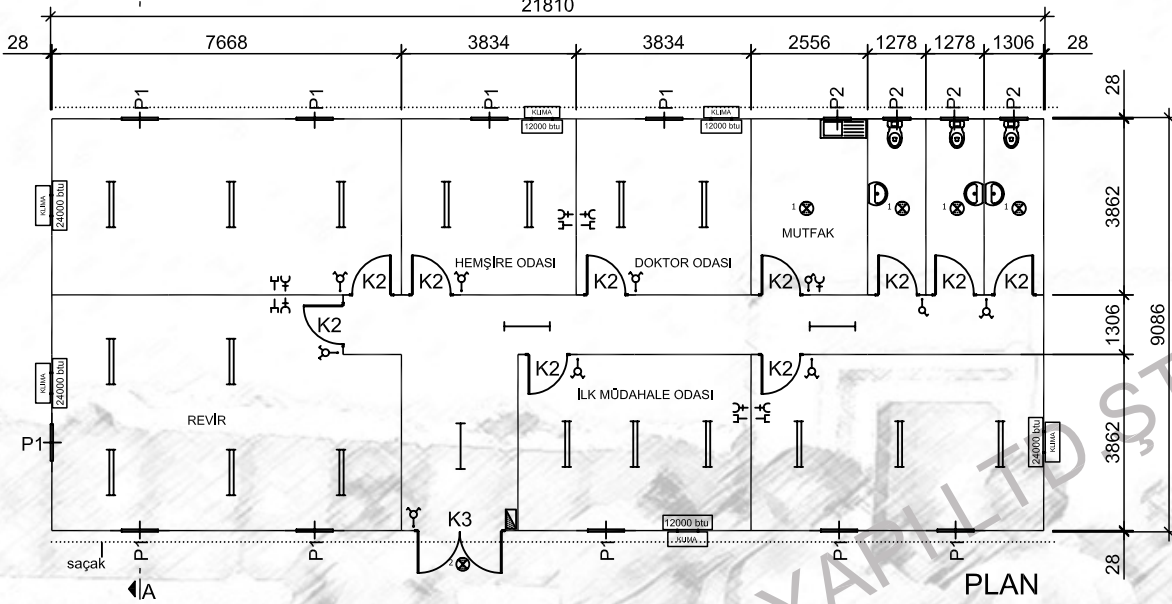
21810

28 7668 3834 3834 2556 1278 1278 1306 28

P1 P1 P1 KLIMA 12000 btu P1 KLIMA 12000 btu P2 P2 P2 P2

28

KLIMA 24000 btu

3862

MUTFAK

HEMŞİRE ODASI

DOKTOR ODASI

K2 K2 K2 K2 K2 K2 K2

K2

9086

1306

KLIMA 24000 btu

K2

K2

İLK MÜDAHALE ODASI

REVİR

P1

24000 btu KLIMA

3862

K3

12000 btu KLIMA

saçak P1 P1 P1 P1

A

PLAN

28

YAPI LTD. ŞTİ